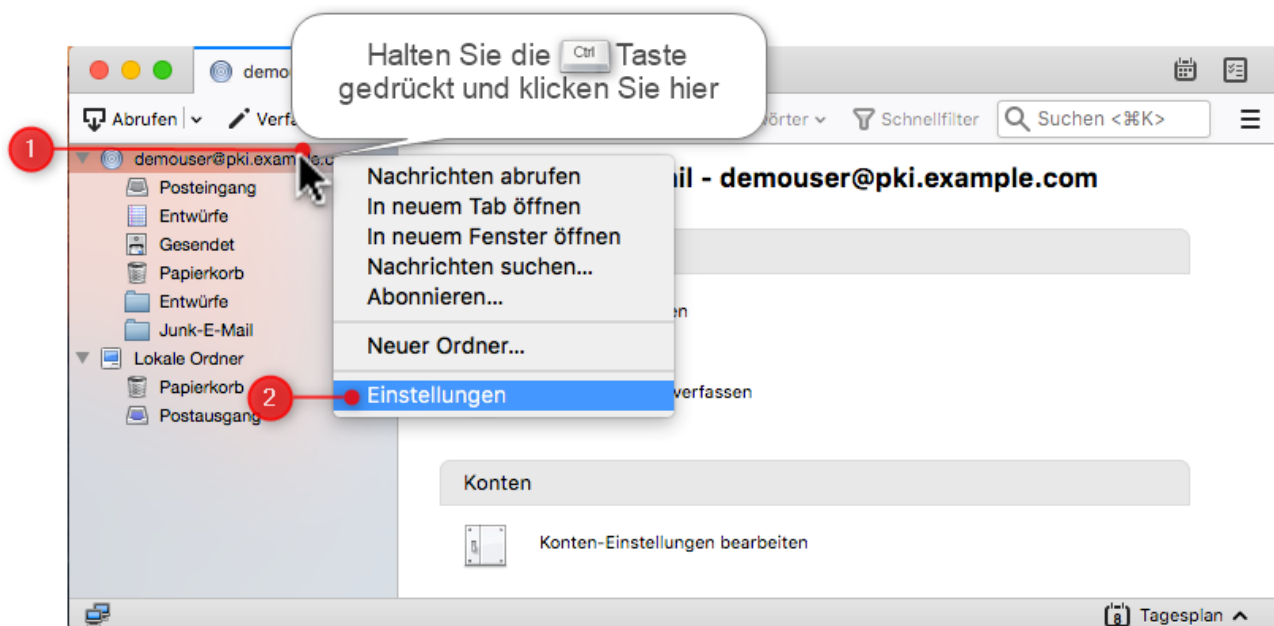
Halten Sie die Ctrl Taste gedrückt und klicken Sie hier

demo

Abrufen

Verfa

örter

Schnellfilter

Suchen <⌘K>

1

demouser@pki.example.c

Posteingang
Entwürfe
Gesendet
Papierkorb
Entwürfe
Junk-E-Mail
Lokale Ordner
Papierkorb
Postausgang

Nachrichten abrufen
In neuem Tab öffnen
In neuem Fenster öffnen
Nachrichten suchen...
Abonnieren...
Neuer Ordner...
Einstellungen

2

il - demouser@pki.example.com

en

verfassen

Konten

Konten-Einstellungen bearbeiten

8 Tagesplan